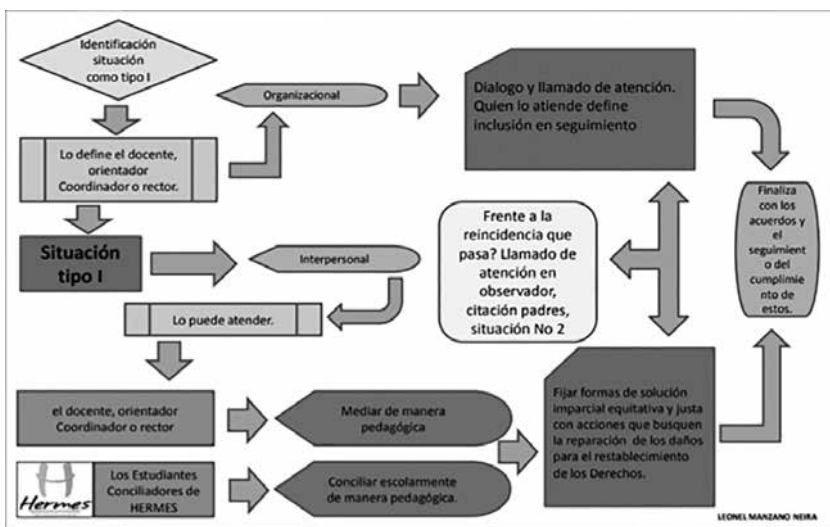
Identificación situación como tipo I

Organizacional

Dialogo y llamado de atención. Quien lo atiende define inclusión en seguimiento

Lo define el docente, orientador Coordinador o rector.

Finaliza con los acuerdos y el seguimient o del cumplimie nto de estos.

Situación tipo I

Interpersonal

Frente a la reincidencia que pasa? Llamado de atención en observador, citación padres, situación No 2

Lo puede atender.

el docente, orientador Coordinador o rector

Mediar de manera pedagógica

Fijar formas de solución imparcial equitativa y justa con acciones que busquen la reparación de los daños para el restablecimiento de los Derechos.

Hermes

Los Estudiantes Conciliadores de HERMES

Conciliar escolarmente de manera pedagógica.

LEONEL MANZANO NEIRA